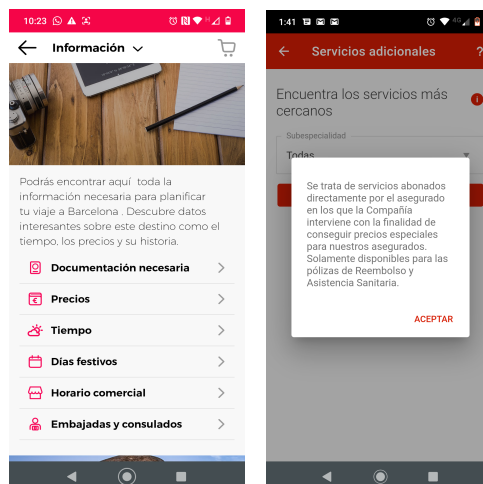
10:23

Información

Podrás encontrar aquí toda la información necesaria para planificar tu viaje a Barcelona . Descubre datos interesantes sobre este destino como el tiempo, los precios y su historia.

Documentación necesaria

Precios

Tiempo

Días festivos

Horario comercial

Embajadas y consulados

1:41

Servicios adicionales

Encuentra los servicios más cercanos

Subespecialidad

Todas

Se trata de servicios abonados directamente por el asegurado en los que la Compañía interviene con la finalidad de conseguir precios especiales para nuestros asegurados. Solamente disponibles para las pólizas de Reembolso y Asistencia Sanitaria.

ACEPTAR